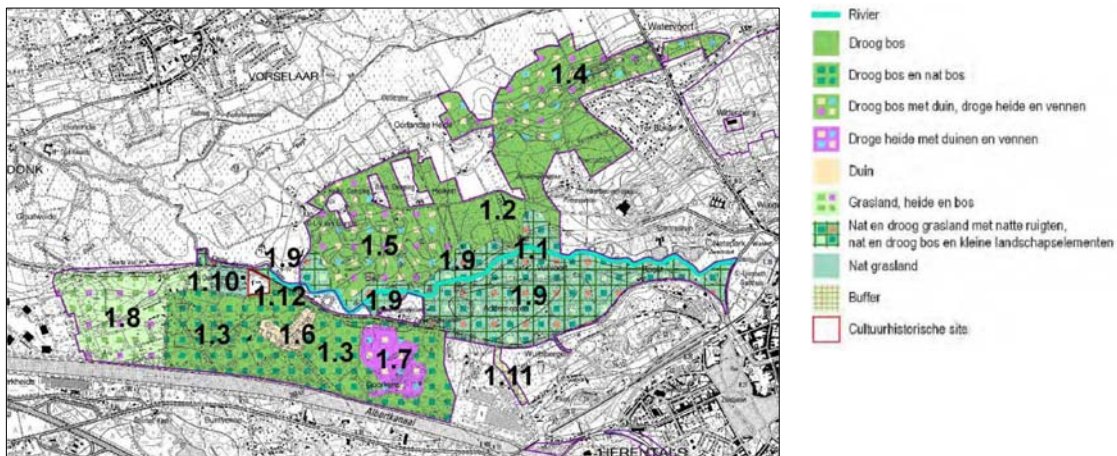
Waterroort
VORSELAAR
DONK
1.4
1.2
1.5
1.1
1.9
1.9
1.9
1.9
1.10
1.12
1.8
1.3
1.6
1.3
1.7
1.11
Albertkanaal
HERENTALS

Rivier
Droog bos
Droog bos en nat bos
Droog bos met duin, droge heide en vennen
Droge heide met duinen en vennen
Duin
Grasland, heide en bos
Nat en droog grasland met natte ruigten, nat en droog bos en kleine landschapselementen
Nat grasland
Buffer
Cultuurhistorische sites